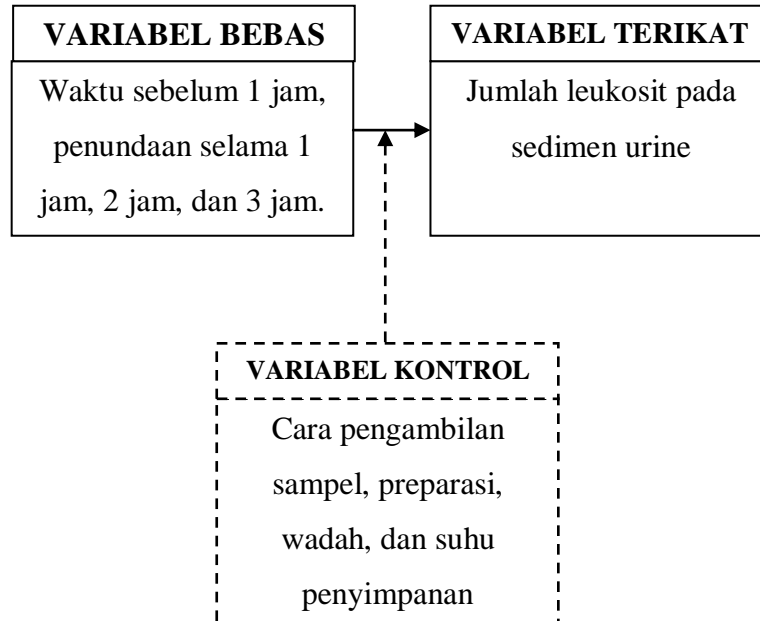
VARIABEL BEBAS

Waktu sebelum 1 jam, penundaan selama 1 jam, 2 jam, dan 3 jam.

VARIABEL TERIKAT

Jumlah leukosit pada sedimen urine

VARIABEL KONTROL

Cara pengambilan sampel, preparasi, wadah, dan suhu penyimpanan